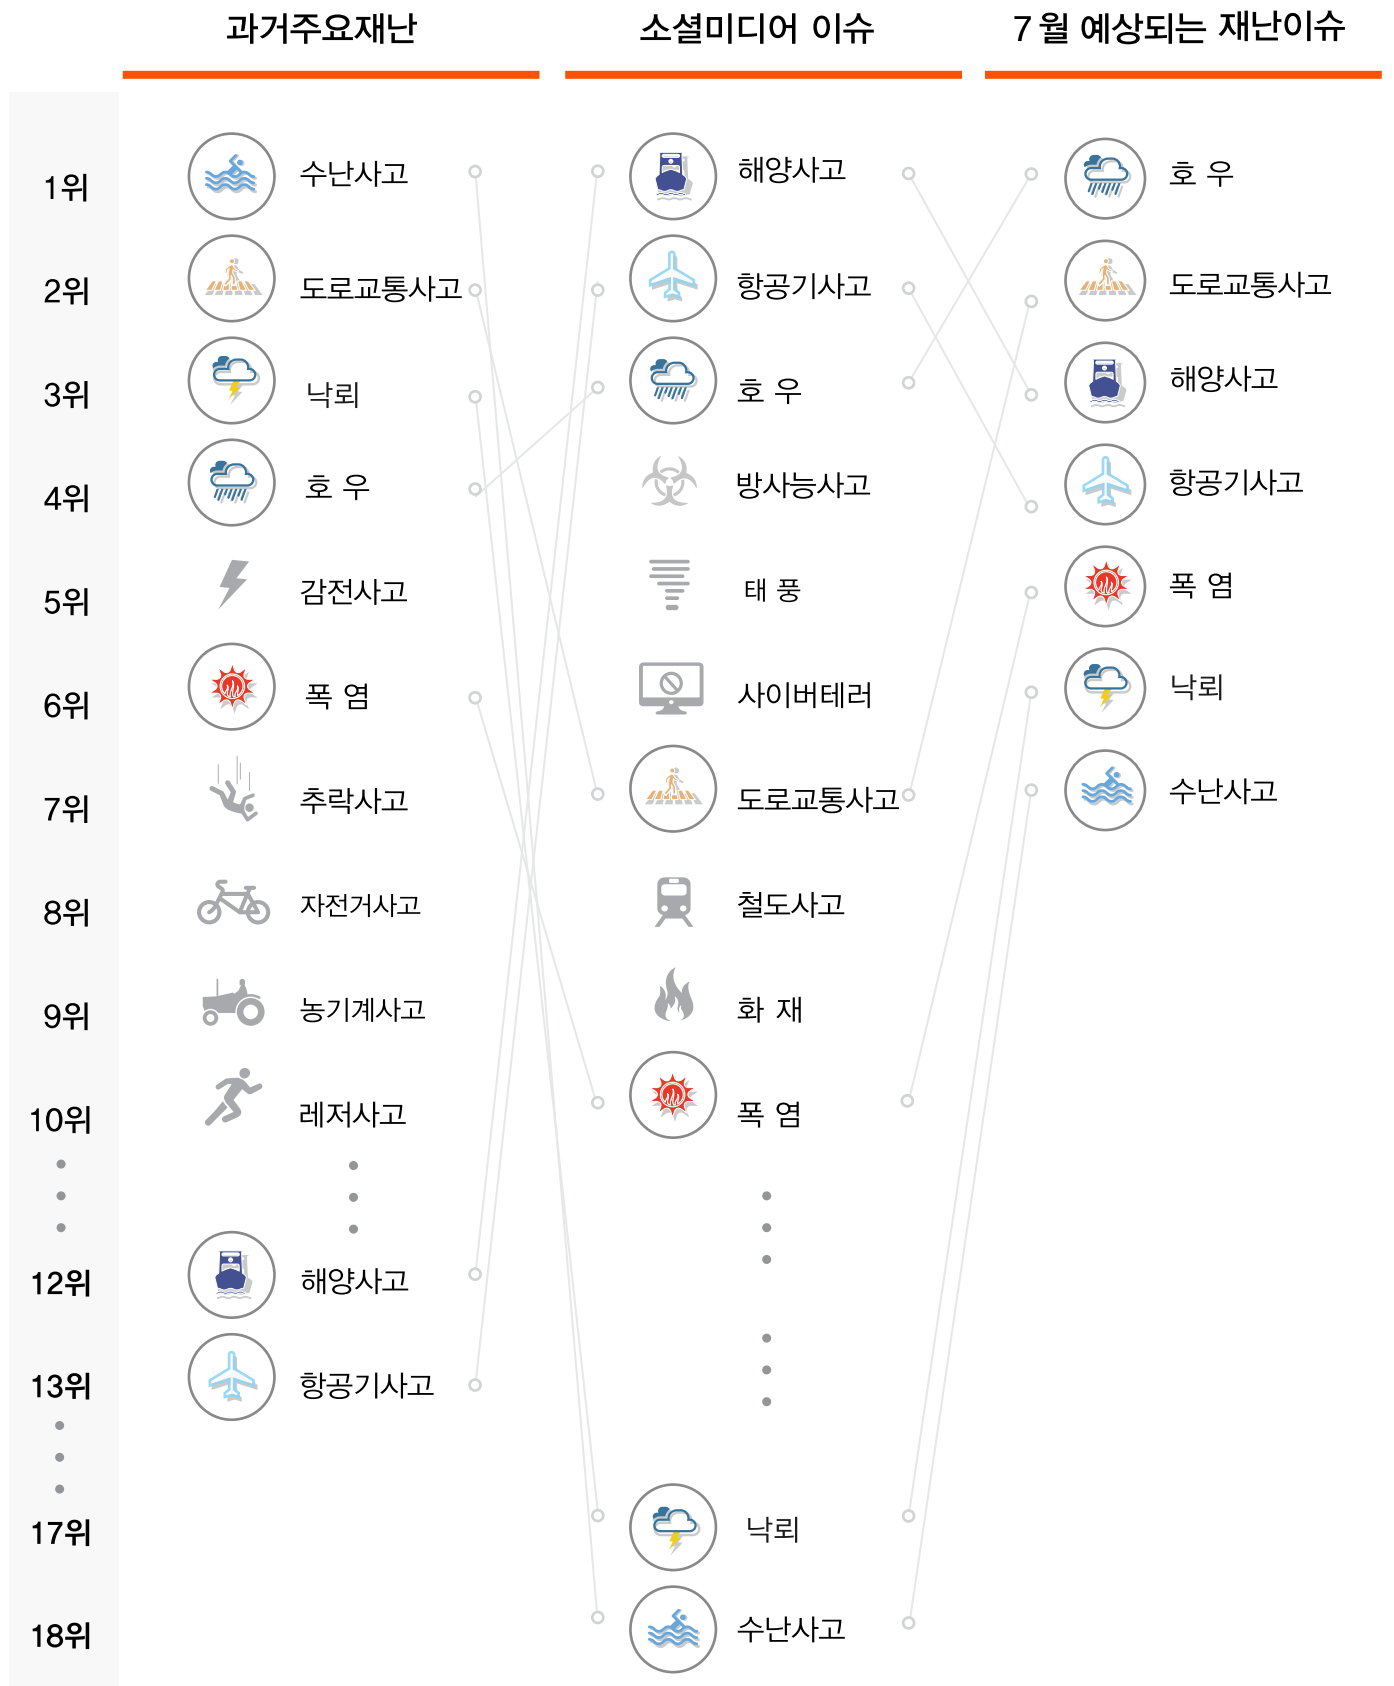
과거주요재난

소셜미디어 이슈

7 월 예상되는 재난이슈

| | 과거주요재난 | 소셜미디어 이슈 | 7 월 예상되는 재난이슈 |
|---|---|---|---|
| 1위 | 수난사고 | 해양사고 | 호 우 |
| 2위 | 도로교통사고 | 항공기사고 | 도로교통사고 |
| 3위 | 낙뢰 | 호 우 | 해양사고 |
| 4위 | 호 우 | 방사능사고 | 항공기사고 |
| 5위 | 감전사고 | 태 풍 | 폭 염 |
| 6위 | 폭 염 | 사이버테러 | 낙뢰 |
| 7위 | 추락사고 | 도로교통사고 | 수난사고 |
| 8위 | 자전거사고 | 철도사고 | |
| 9위 | 농기계사고 | 화 재 | |
| 10위 | 레저사고 | 폭 염 | |
| 12위 | 해양사고 | | |
| 13위 | 항공기사고 | | |
| 17위 | | 낙뢰 | |
| 18위 | | 수난사고 | |